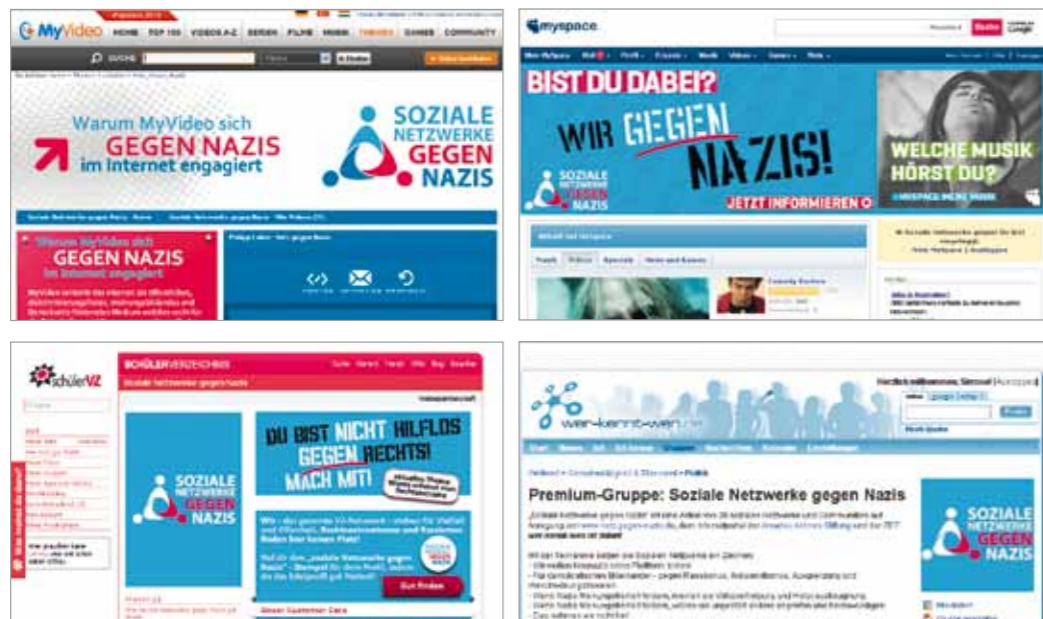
MyVideo
HOME TOP 100 VIDEOS A-Z SERIEN FILME MUSIK THEMEN GAMES COMMUNITY
SUCHE

Warum MyVideo sich GEGEN NAZIS im Internet engagiert

SOZIALE NETZWERKE GEGEN NAZIS

Warum MyVideo sich GEGEN NAZIS im Internet engagiert

myspace
Suche

BIST DU DABEI?
WIR GEGEN NAZIS!
SOZIALE NETZWERKE GEGEN NAZIS
JETZT INFORMIEREN

WELCHE MUSIK HÖRST DU?

schülerVZ
SCHÜLERVERZEICHNIS
Soziale Netzwerke gegen Nazis

SOZIALE NETZWERKE GEGEN NAZIS

DU BIST NICHT HILFLOS GEGEN RECHTS! MACH MIT!

Gut finden

wer-kennt-wen.de

Premium-Gruppe: Soziale Netzwerke gegen Nazis

SOZIALE NETZWERKE GEGEN NAZIS